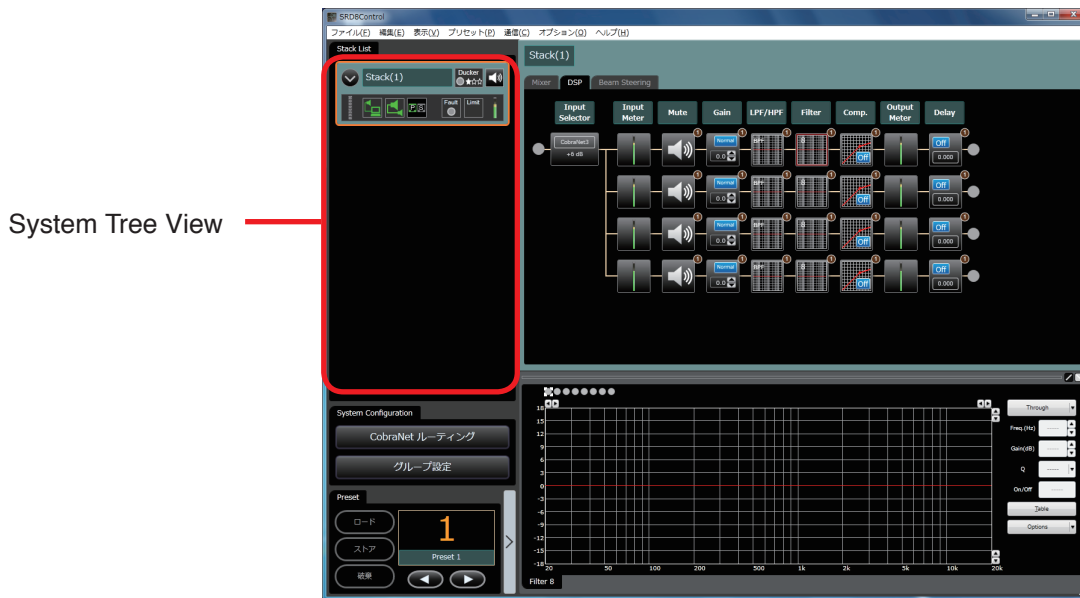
SRD8Control

ファイル(F) 編集(E) 表示(V) プリセット(P) 通信(C) オプション(O) ヘルプ(H)

Stack List

Stack(1)

Ducker

Fault

Limit

System Tree View

Stack(1)

Mixer DSP Beam Steering

Input Selector

Input Meter

Mute

Gain

LPF/HPF

Filter

Comp.

Output Meter

Delay

CobraNet1

+6 dB

Normal

0.0

Normal

0.0

Normal

0.0

Normal

0.0

Off

Off

Off

Off

Off

0.000

Off

0.000

Off

0.000

Off

0.000

System Configuration

CobraNet ルーティング

グループ設定

Preset

ロード

ストア

破棄

1

Preset 1

18
15
12
9
6
3
0
-3
-6
-9
-12
-15
-18

20 50 100 200 500 1k 2k 5k 10k 20k

Filter 8

Through

Freq.(Hz)

Gain(dB)

Q

On/Off

Table

Options